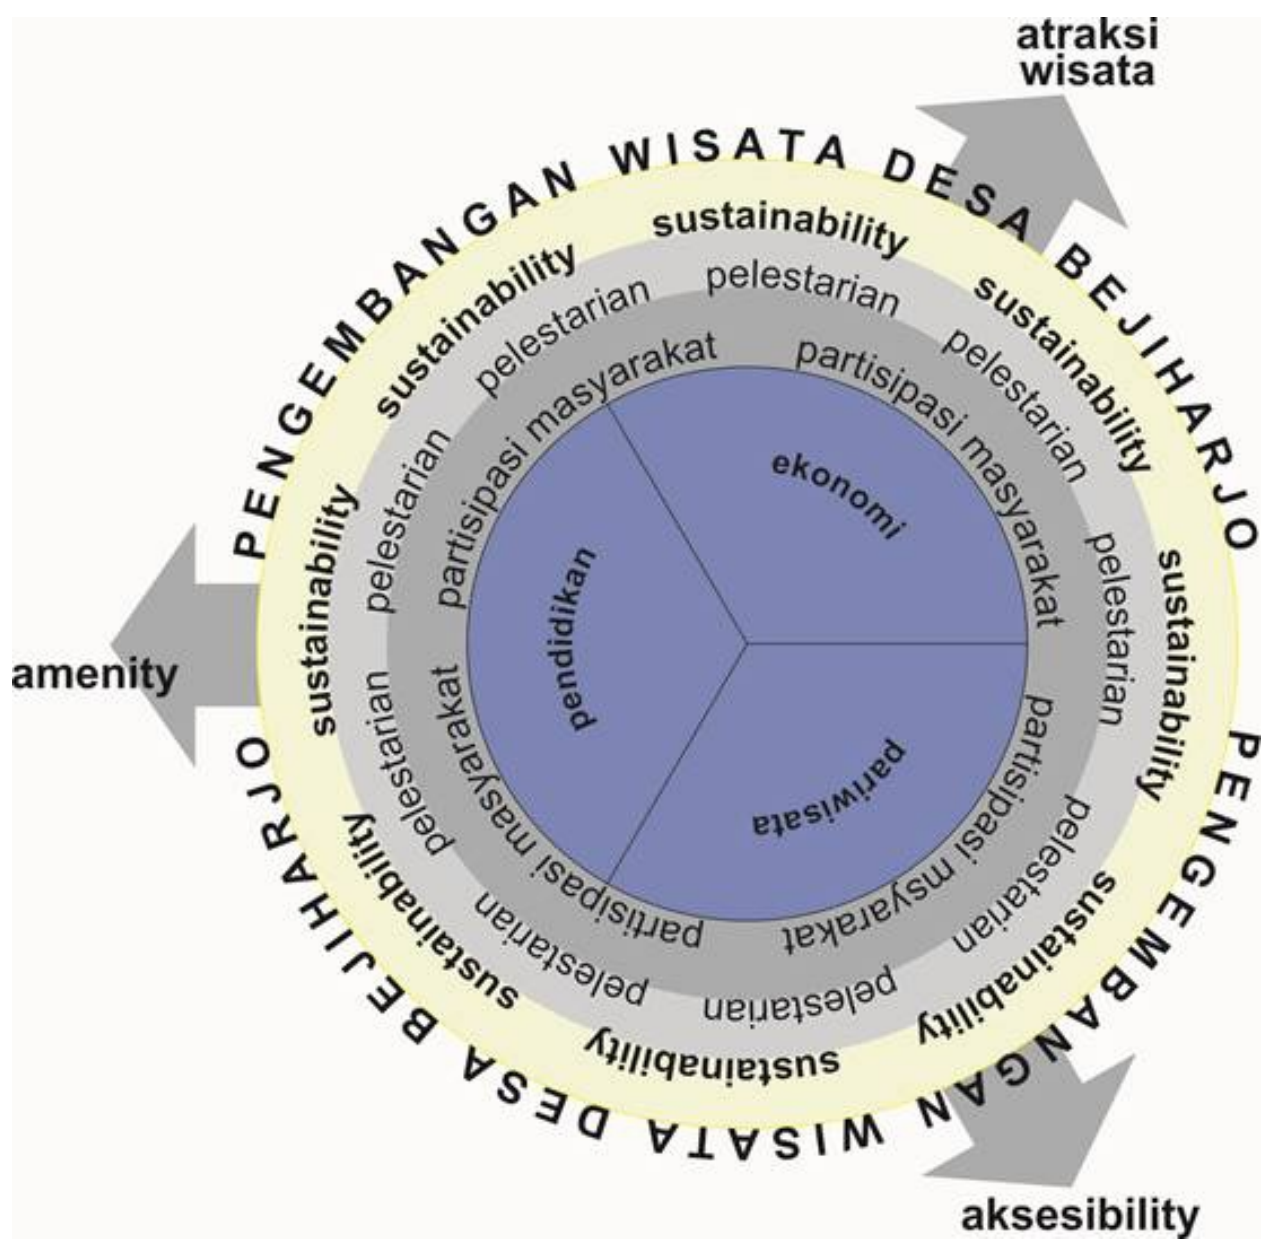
atraksi wisata

amenity

aksesibility

PENGEMBANGAN WISATA DESA BEJIHARJO

PENGEMBANGAN WISATA DESA BEJIHARJO

sustainability
sustainability
sustainability
sustainability
sustainability
sustainability
sustainability
sustainability
sustainability

pelestarian
pelestarian
pelestarian
pelestarian
pelestarian
pelestarian
pelestarian
pelestarian
pelestarian
pelestarian

partisipasi masyarakat
partisipasi masyarakat
partisipasi masyarakat
partisipasi masyarakat
partisipasi masyarakat
partisipasi masyarakat

ekonomi

pendidikan

pariwisata